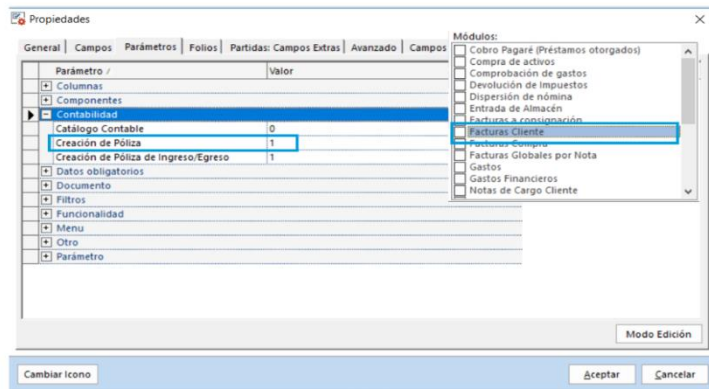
Propiedades

×

General | Campos | Parámetros | Folios | Partidas: Campos Extras | Avanzado | Campos

| Parámetro / | Valor |
|---|---|
| + Columnas | |
| + Componentes | |
| − Contabilidad | |
| Catálogo Contable | 0 |
| Creación de Póliza | 1 |
| Creación de Póliza de Ingreso/Egreso | 1 |
| + Datos obligatorios | |
| + Documento | |
| + Filtros | |
| + Funcionalidad | |
| + Menu | |
| + Otro | |
| + Parámetro | |

Módulos:
Cobro Pagaré (Préstamos otorgados)
Compra de activos
Comprobación de gastos
Devolución de Impuestos
Dispersión de nómina
Entrada de Almacén
Facturas a consignación
Facturas Cliente
Facturas Compra
Facturas Globales por Nota
Gastos
Gastos Financieros
Notas de Cargo Cliente

Modo Edición

Cambiar Icono

Aceptar

Cancelar